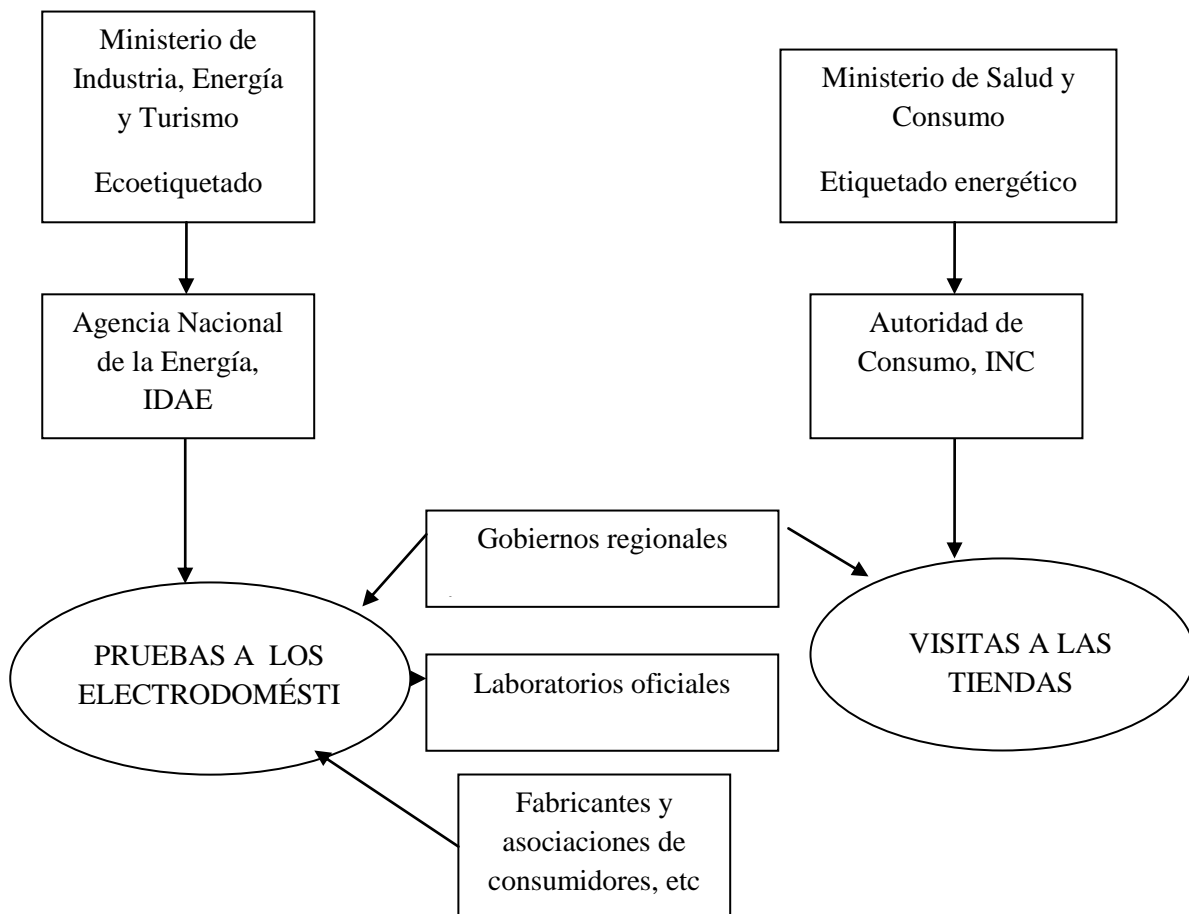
Ministerio de Industria, Energía y Turismo

Ecoetiquetado

Ministerio de Salud y Consumo

Etiquetado energético

Agencia Nacional de la Energía, IDAE

Autoridad de Consumo, INC

Gobiernos regionales

PRUEBAS A LOS ELECTRODOMÉSTI

Laboratorios oficiales

VISITAS A LAS TIENDAS

Fabricantes y asociaciones de consumidores, etc